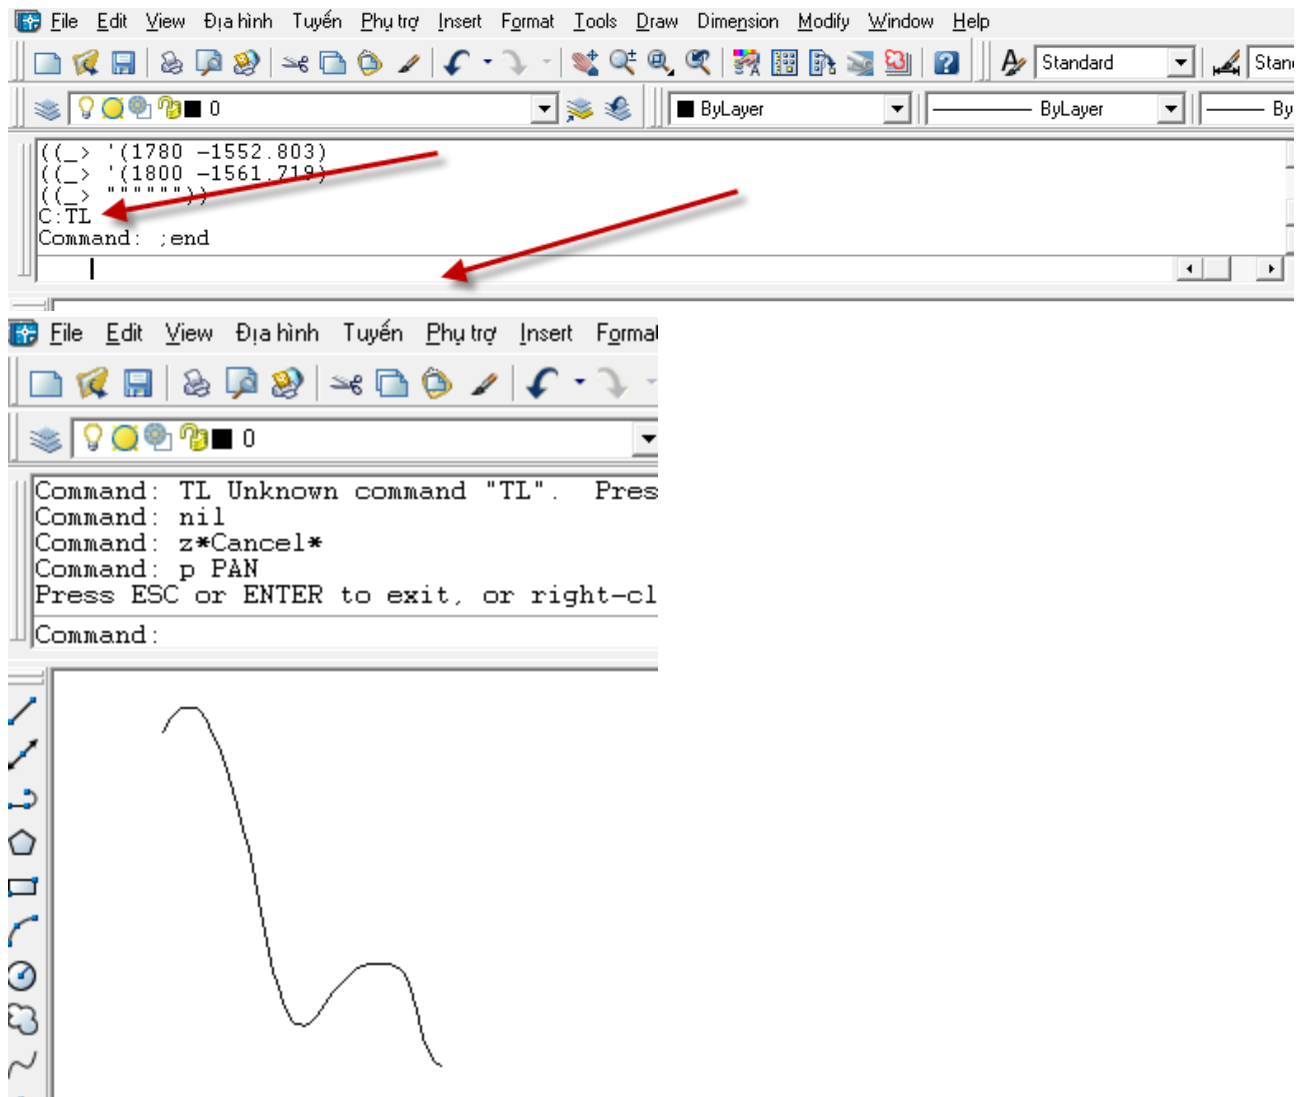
File Edit View Địa hình Tuyến Phụ trợ Insert Format Tools Draw Dimension Modify Window Help

Standard Stan

0

ByLayer ByLayer By

((_> '(1780 -1552.803)
((_> '(1800 -1561.719)
((_> """""""))
C:TL
Command: ;end

File Edit View Địa hình Tuyến Phụ trợ Insert Format

0

Command: TL Unknown command "TL". Pres
Command: nil
Command: z*Cancel*
Command: p PAN
Press ESC or ENTER to exit, or right-cl
Command: